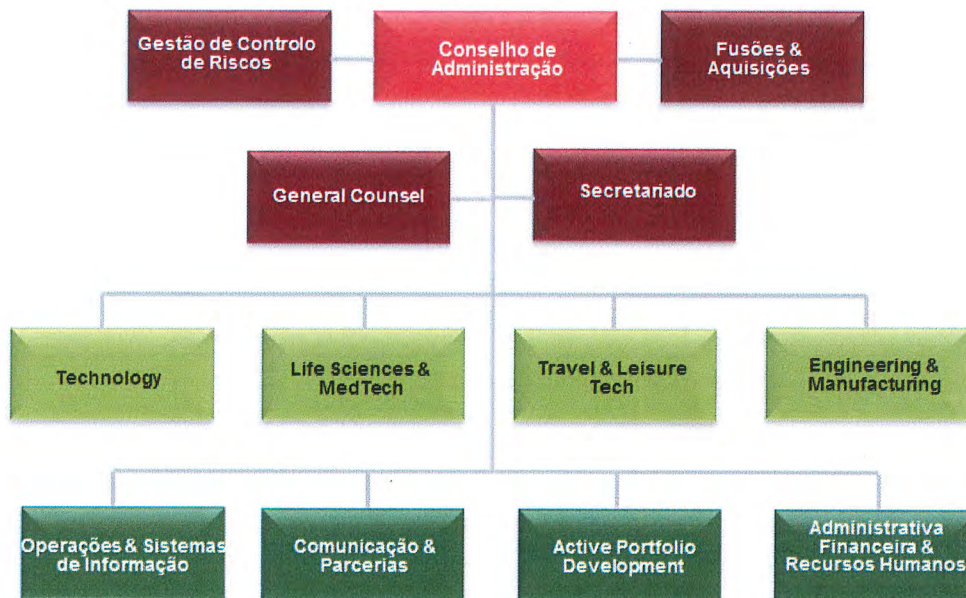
Gestão de Controlo de Riscos

Conselho de Administração

Fusões & Aquisições

General Counsel

Secretariado

Technology

Life Sciences & MedTech

Travel & Leisure Tech

Engineering & Manufacturing

Operações & Sistemas de Informação

Comunicação & Parcerias

Active Portfolio Development

Administrativa Financeira & Recursos Humanos